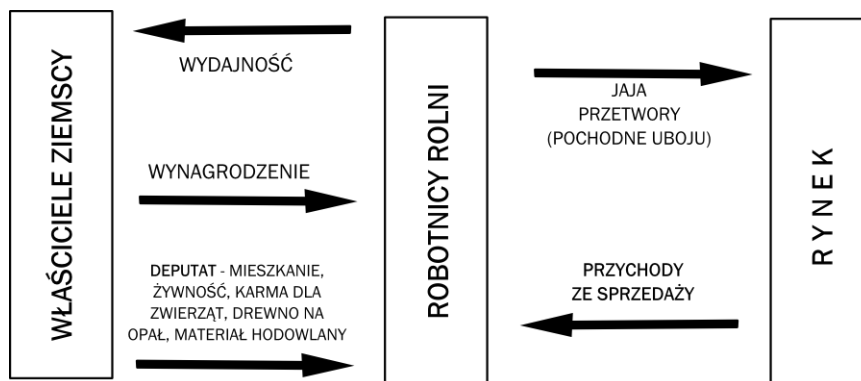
WŁAŚCICIELE ZIEMSCY

WYDAJNOŚĆ

WYNAGRODZENIE

DEPUTAT - MIESZKANIE, ŻYWNOŚĆ, KARMA DLA ZWIERZĄT, DREWNO NA OPAŁ, MATERIAŁ HODOWLANY

ROBOTNICY ROLNI

JAJA
PRZETWORY
(POCHODNE UBOJU)

PRZYCHODY ZE SPRZEDAŻY

RYNEK